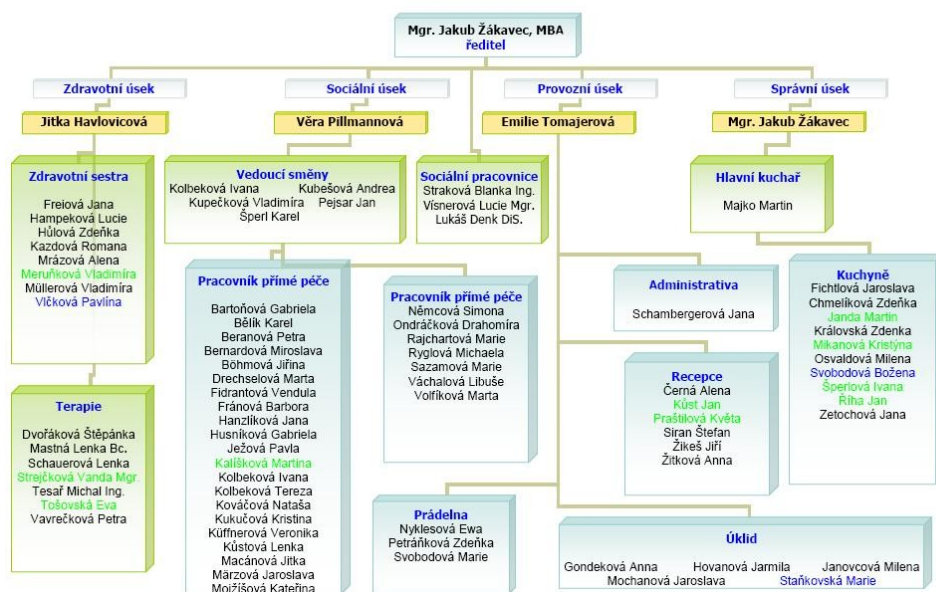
Mgr. Jakub Žákavec, MBA
ředitel

Zdravotní úsek
Jitka Havlovicová

Sociální úsek
Věra Pillmannová

Provozní úsek
Emilie Tomajerová

Správní úsek
Mgr. Jakub Žákavec

Zdravotní sestra
Freiová Jana
Hampeková Lucie
Hůlová Zdeňka
Kazdová Romana
Mrázová Alena
Meruňková Vladimíra
Müllerová Vladimíra
Vlčková Pavlína

Vedoucí směny
Kolbeková Ivana
Kubešová Andrea
Kupečková Vladimíra
Pejsar Jan
Šperl Karel

Sociální pracovnice
Straková Blanka Ing.
Visnerová Lucie Mgr.
Lukáš Denk DiS.

Hlavní kuchař
Majko Martin

Pracovník přímé péče
Bartoňová Gabriela
Bělík Karel
Beranová Petra
Bernardová Miroslava
Böhmová Jiřina
Drechselová Marta
Fidrantová Vendula
Fránová Barbora
Hanzlíková Jana
Husníková Gabriela
Ježová Pavla
Kališková Martina
Kolbeková Ivana
Kolbeková Tereza
Kováčová Nataša
Kukučová Kristina
Küffnerová Veronika
Kůstová Lenka
Macánová Jitka
Márzová Jaroslava
Mojžíšová Kateřina

Pracovník přímé péče
Němcová Simona
Ondráčková Drahomíra
Rajchartová Marie
Ryglová Michaela
Sazamová Marie
Váchalová Libuše
Volfíková Marta

Administrativa
Schambergerová Jana

Kuchyně
Fichtlová Jaroslava
Chmelíková Zdeňka
Janda Martin
Královská Zdenka
Mikanová Kristýna
Osvaldová Milena
Svobodová Božena
Šperlová Ivana
Říha Jan
Zetochová Jana

Terapie
Dvořáková Štěpánka
Mastná Lenka Bc.
Schauerová Lenka
Strejčková Vanda Mgr.
Tesař Michal Ing.
Tošovská Eva
Vavrečková Petra

Recepce
Černá Alena
Kůst Jan
Praštilová Květa
Siran Štefan
Žikeš Jiří
Žitková Anna

Prádelna
Nyklesová Ewa
Petráňková Zdeňka
Svobodová Marie

Úklid
Gondeková Anna
Hovanová Jarmila
Janovcová Milena
Mochanová Jaroslava
Staňkovská Marie